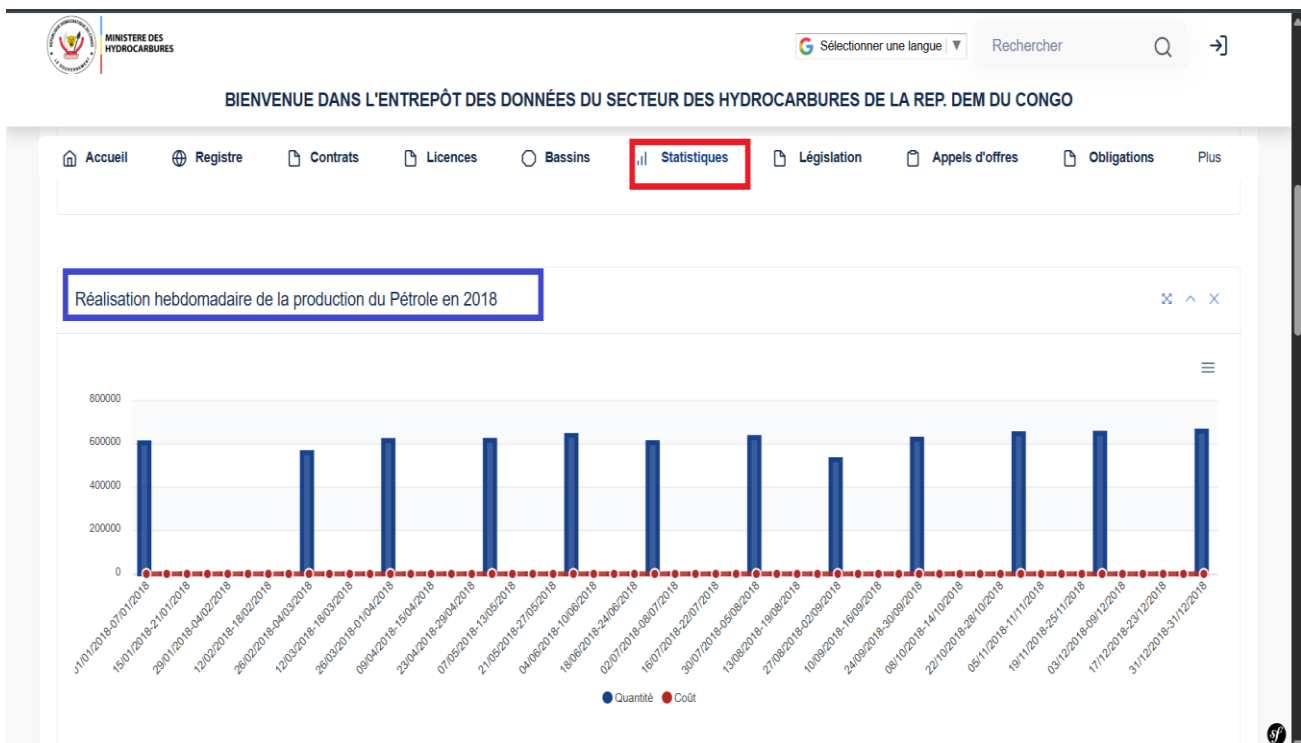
MINISTERE DES HYDROCARBURES

Sélectionner une langue ▼

Rechercher

BIENVENUE DANS L'ENTREPÔT DES DONNÉES DU SECTEUR DES HYDROCARBURES DE LA REP. DEM DU CONGO

Accueil Registre Contrats Licences Bassins Statistiques Législation Appels d'offres Obligations Plus

Réalisation hebdomadaire de la production du Pétrole en 2018

800000
600000
400000
200000
0

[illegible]1/01/2018-07/01/2018
15/01/2018-21/01/2018
29/01/2018-04/02/2018
12/02/2018-18/02/2018
26/02/2018-04/03/2018
12/03/2018-18/03/2018
26/03/2018-01/04/2018
09/04/2018-15/04/2018
23/04/2018-29/04/2018
07/05/2018-13/05/2018
21/05/2018-27/05/2018
04/06/2018-10/06/2018
18/06/2018-24/06/2018
02/07/2018-08/07/2018
16/07/2018-22/07/2018
30/07/2018-05/08/2018
13/08/2018-19/08/2018
27/08/2018-02/09/2018
10/09/2018-16/09/2018
24/09/2018-30/09/2018
08/10/2018-14/10/2018
22/10/2018-28/10/2018
05/11/2018-11/11/2018
19/11/2018-25/11/2018
03/12/2018-09/12/2018
17/12/2018-23/12/2018
31/12/2018-31/12/2018

Quantité Coût